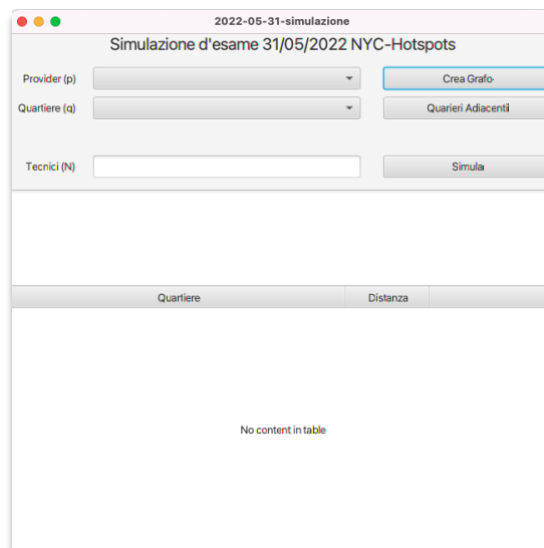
2022-05-31-simulazione

Simulazione d'esame 31/05/2022 NYC-Hotspots

Provider (p)

Crea Grafo

Quartiere (q)

Quarieri Adiacenti

Tecnici (N)

Simula

| Quartiere | Distanza |
|---|---|

No content in table